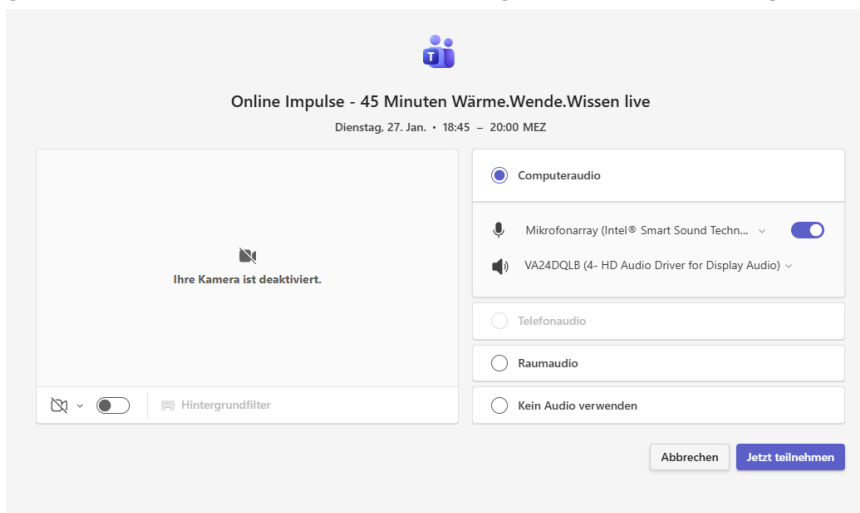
Online Impulse - 45 Minuten Wärme.Wende.Wissen live

Dienstag, 27. Jan. • 18:45 – 20:00 MEZ

Ihre Kamera ist deaktiviert.

Hintergrundfilter

Computeraudio

Mikrofonarray (Intel® Smart Sound Techn...

VA24DQLB (4- HD Audio Driver for Display Audio)

Telefonaudio

Raumaudio

Kein Audio verwenden

Abbrechen

Jetzt teilnehmen